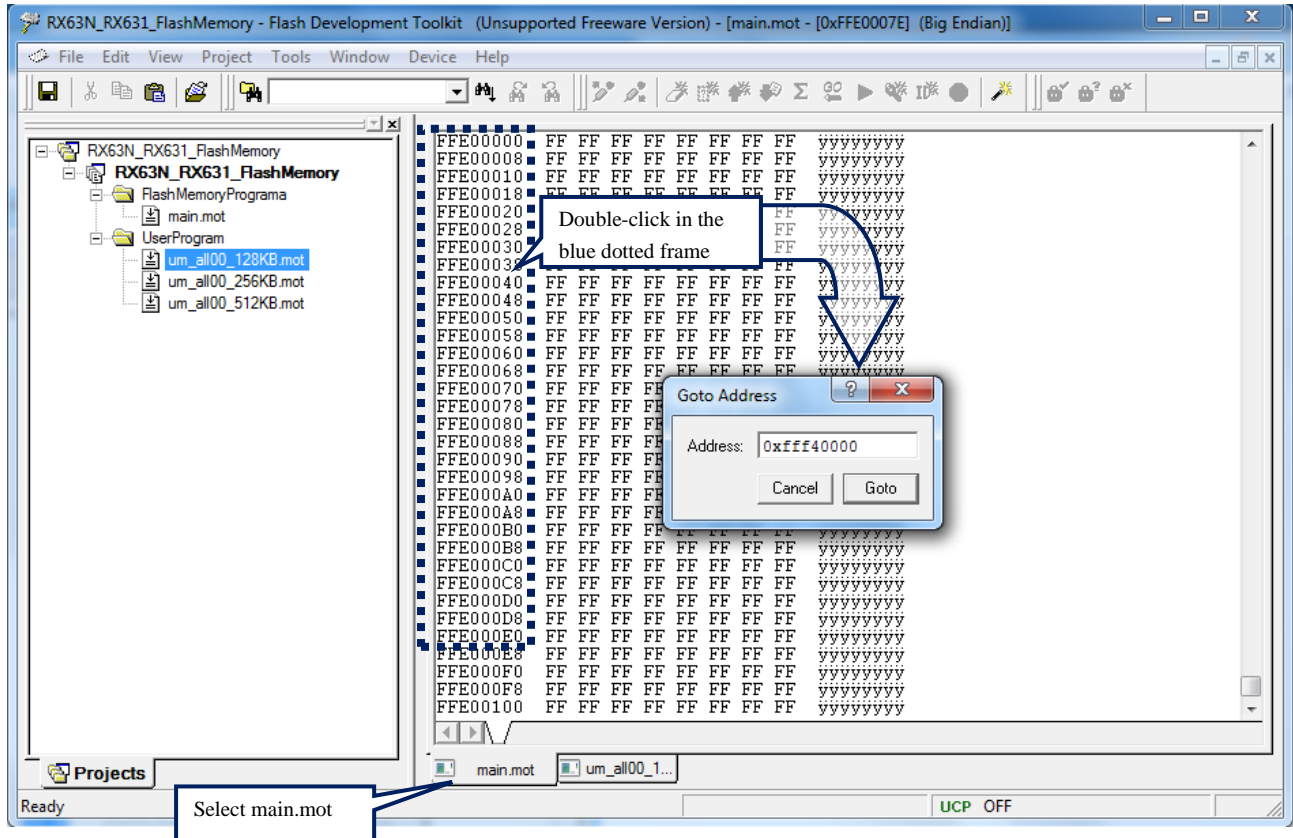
RX63N_RX631_FlashMemory - Flash Development Toolkit (Unsupported Freeware Version) - [main.mot - [0xFFE0007E] (Big Endian)]

File Edit View Project Tools Window Device Help

RX63N_RX631_FlashMemory
RX63N_RX631_FlashMemory
FlashMemoryPrograma
main.mot
UserProgram
um_all00_128KB.mot
um_all00_256KB.mot
um_all00_512KB.mot

Projects

FFE00000 FF FF FF FF FF FF FF FF ÿÿÿÿÿÿÿÿ
FFE00008 FF FF FF FF FF FF FF FF ÿÿÿÿÿÿÿÿ
FFE00010 FF FF FF FF FF FF FF FF ÿÿÿÿÿÿÿÿ
FFE00018 FF FF FF FF FF FF FF FF ÿÿÿÿÿÿÿÿ
FFE00020 FF ÿÿÿÿÿÿÿÿ
FFE00028 FF ÿÿÿÿÿÿÿÿ
FFE00030 FF ÿÿÿÿÿÿÿÿ
FFE00038 FF ÿÿÿÿÿÿÿÿ
FFE00040 FF FF FF FF FF FF FF FF ÿÿÿÿÿÿÿÿ
FFE00048 FF FF FF FF FF FF FF FF ÿÿÿÿÿÿÿÿ
FFE00050 FF FF FF FF FF FF FF FF ÿÿÿÿÿÿÿÿ
FFE00058 FF FF FF FF FF FF FF FF ÿÿÿÿÿÿÿÿ
FFE00060 FF FF FF FF FF FF FF FF ÿÿÿÿÿÿÿÿ
FFE00068 FF FF FF FF FF FF FF FF ÿÿÿÿÿÿÿÿ
FFE00070 FF FF FF
FFE00078 FF FF FF
FFE00080 FF FF FF
FFE00088 FF FF FF
FFE00090 FF FF FF
FFE00098 FF FF FF
FFE000A0 FF FF FF
FFE000A8 FF FF FF
FFE000B0 FF FF FF FF FF FF FF FF ÿÿÿÿÿÿÿÿ
FFE000B8 FF FF FF FF FF FF FF FF ÿÿÿÿÿÿÿÿ
FFE000C0 FF FF FF FF FF FF FF FF ÿÿÿÿÿÿÿÿ
FFE000C8 FF FF FF FF FF FF FF FF ÿÿÿÿÿÿÿÿ
FFE000D0 FF FF FF FF FF FF FF FF ÿÿÿÿÿÿÿÿ
FFE000D8 FF FF FF FF FF FF FF FF ÿÿÿÿÿÿÿÿ
FFE000E0 FF FF FF FF FF FF FF FF ÿÿÿÿÿÿÿÿ
FFE000E8 FF FF FF FF FF FF FF FF ÿÿÿÿÿÿÿÿ
FFE000F0 FF FF FF FF FF FF FF FF ÿÿÿÿÿÿÿÿ
FFE000F8 FF FF FF FF FF FF FF FF ÿÿÿÿÿÿÿÿ
FFE00100 FF FF FF FF FF FF FF FF ÿÿÿÿÿÿÿÿ

Double-click in the blue dotted frame

Goto Address
Address: 0xfff40000
Cancel Goto

main.mot um_all00_1...

Ready
Select main.mot
UCP OFF